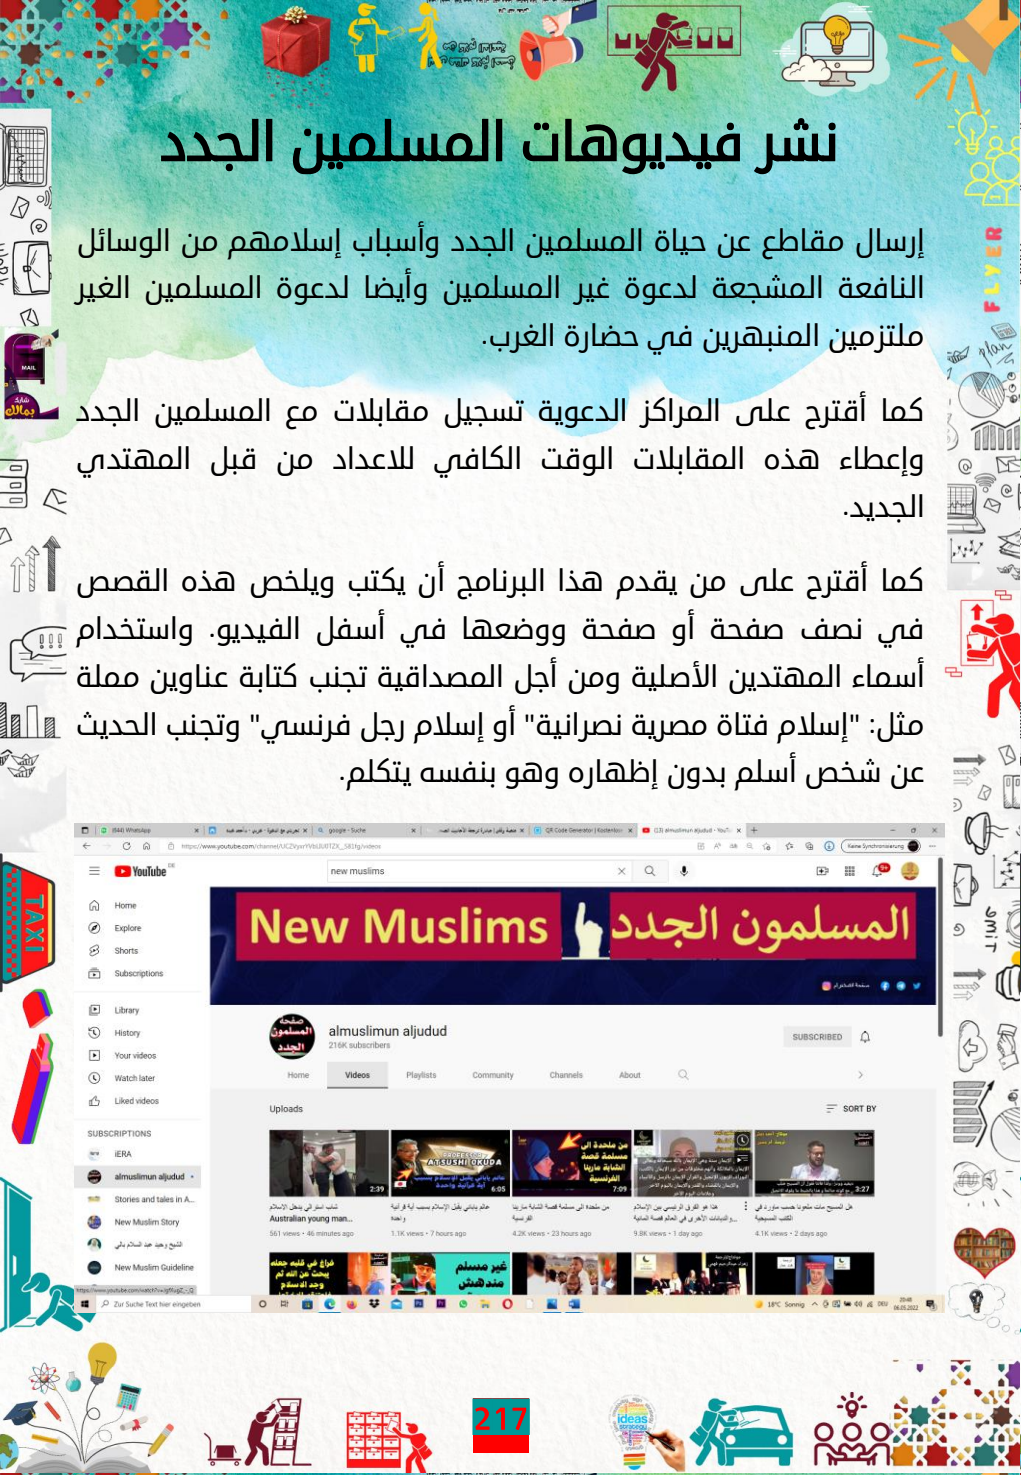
نشر فيديوهات المسلمين الجدد

إرسال مقاطع عن حياة المسلمين الجدد وأسباب إسلامهم من الوسائل النافعة المشجعة لدعوة غير المسلمين وأيضا لدعوة المسلمين الغير ملتزمين المنبهرين في حضارة الغرب.

كما أقترح على المراكز الدعوية تسجيل مقابلات مع المسلمين الجدد وإعطاء هذه المقابلات الوقت الكافي للاعداد من قبل المهتدي الجديد.

كما أقترح على من يقدم هذا البرنامج أن يكتب ويلخص هذه القصص في نصف صفحة أو صفحة ووضعها في أسفل الفيديو. واستخدام أسماء المهتدين الأصلية ومن أجل المصداقية تجنب كتابة عناوين مملة مثل: "إسلام فتاة مصرية نصرانية" أو إسلام رجل فرنسي" وتجنب الحديث عن شخص أسلم بدون إظهاره وهو بنفسه يتكلم.

YouTube
new muslims
Home
Explore
Shorts
Subscriptions
Library
History
Your videos
Watch later
Liked videos
SUBSCRIPTIONS
iERA
almuslimun aljudud
Stories and tales in A...
New Muslim Story
New Muslim Guideline
New Muslims المسلمون الجدد
almuslimun aljudud
216K subscribers
SUBSCRIBED
Home Videos Playlists Community Channels About
Uploads
SORT BY
Australian young man...
561 views • 46 minutes ago
1.1K views • 7 hours ago
4.2K views • 23 hours ago
9.8K views • 1 day ago
4.1K views • 2 days ago

217